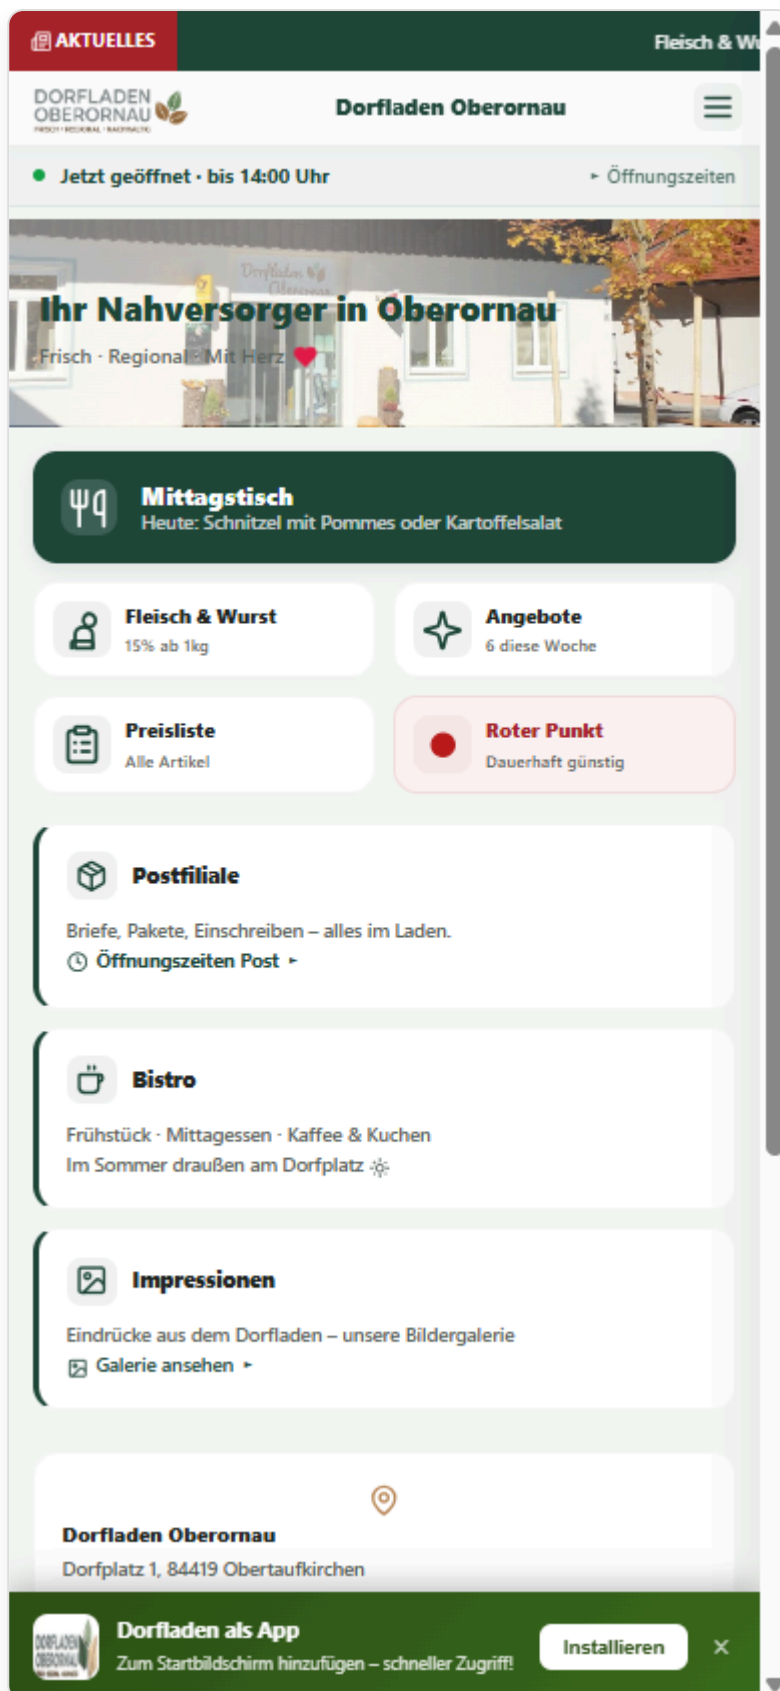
AKTUELLES

Fleisch & W

DORFLADEN OBERORNAU

FRISCH · REGIONAL · BACKHAUS

Dorfladen Oberornau

Jetzt geöffnet · bis 14:00 Uhr

▸ Öffnungszeiten

Ihr Nahversorger in Oberornau

Frisch · Regional · Mit Herz

Mittagstisch
Heute: Schnitzel mit Pommes oder Kartoffelsalat

Fleisch & Wurst
15% ab 1kg

Angebote
6 diese Woche

Preisliste
Alle Artikel

Roter Punkt
Dauerhaft günstig

Postfiliale

Briefe, Pakete, Einschreiben – alles im Laden.
Öffnungszeiten Post ▸

Bistro

Frühstück · Mittagessen · Kaffee & Kuchen
Im Sommer draußen am Dorfplatz

Impressionen

Eindrücke aus dem Dorfladen – unsere Bildergalerie
Galerie ansehen ▸

Dorfladen Oberornau
Dorfplatz 1, 84419 Obertaufkirchen

Dorfladen als App
Zum Startbildschirm hinzufügen – schneller Zugriff!

Installieren

×